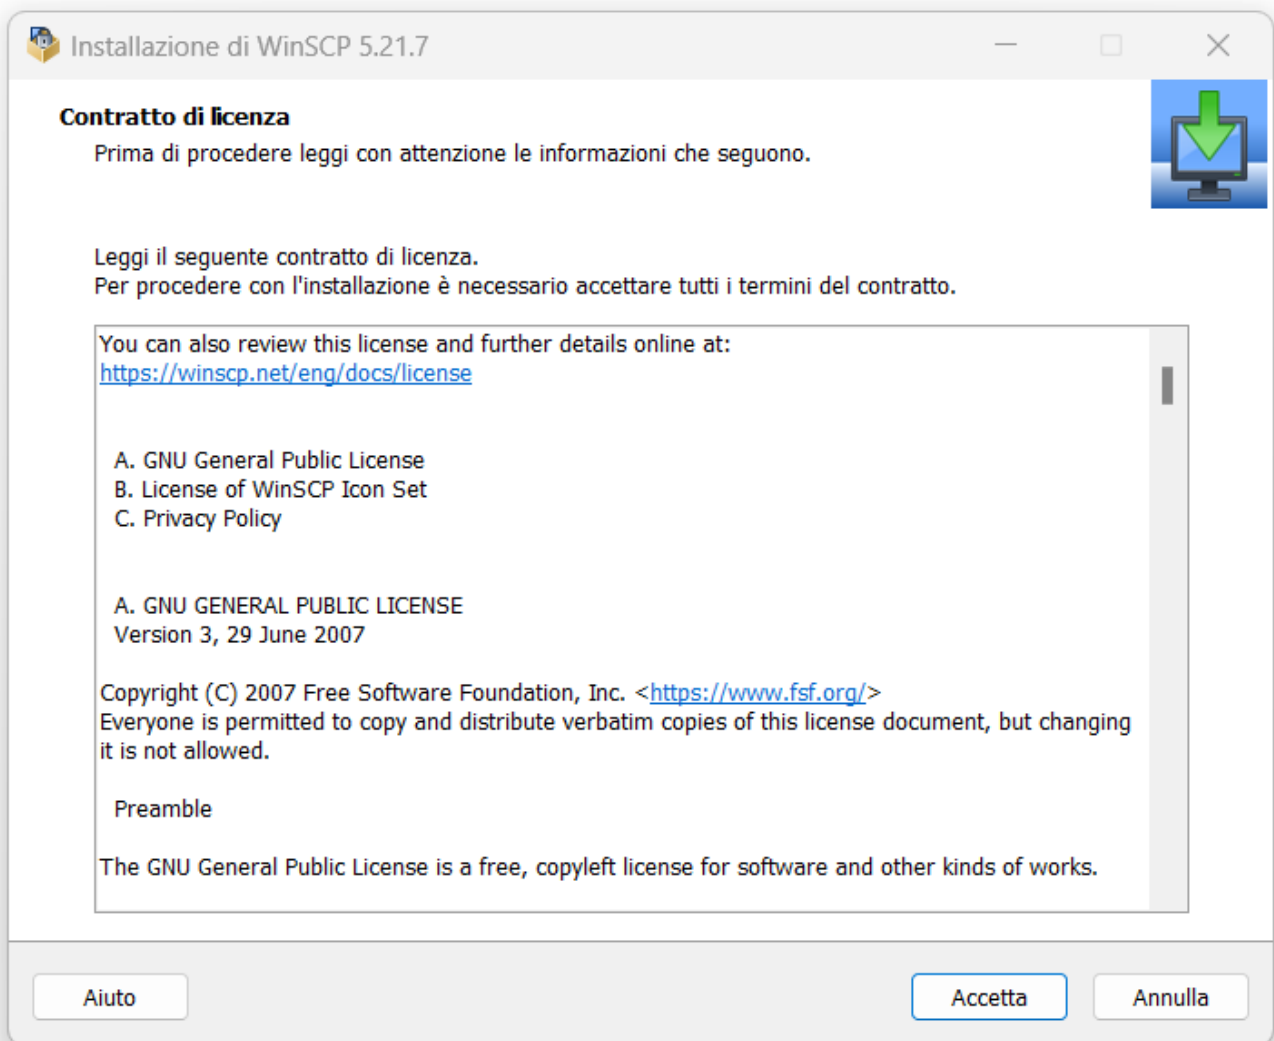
Installazione di WinSCP 5.21.7

Contratto di licenza

Prima di procedere leggi con attenzione le informazioni che seguono.

Leggi il seguente contratto di licenza.
Per procedere con l'installazione è necessario accettare tutti i termini del contratto.

You can also review this license and further details online at:
https://winscp.net/eng/docs/license

A. GNU General Public License
B. License of WinSCP Icon Set
C. Privacy Policy

A. GNU GENERAL PUBLIC LICENSE
Version 3, 29 June 2007

Copyright (C) 2007 Free Software Foundation, Inc. <https://www.fsf.org/>
Everyone is permitted to copy and distribute verbatim copies of this license document, but changing it is not allowed.

Preamble

The GNU General Public License is a free, copyleft license for software and other kinds of works.

Aiuto

Accetta

Annulla